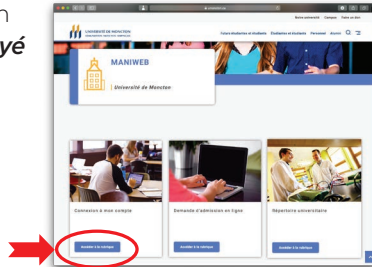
n
yé

umoncton.ca

Notre université Campus Faire un don

UNIVERSITÉ DE MONCTON

Futurs étudiants et étudiantes Étudiants et étudiantes Personnel Accès

MANIWEB

Université de Moncton

Connexion à mon compte

Accéder à la rubrique

Demande d'admission en ligne

Accéder à la rubrique

Répertoire universitaire

Accéder à la rubrique